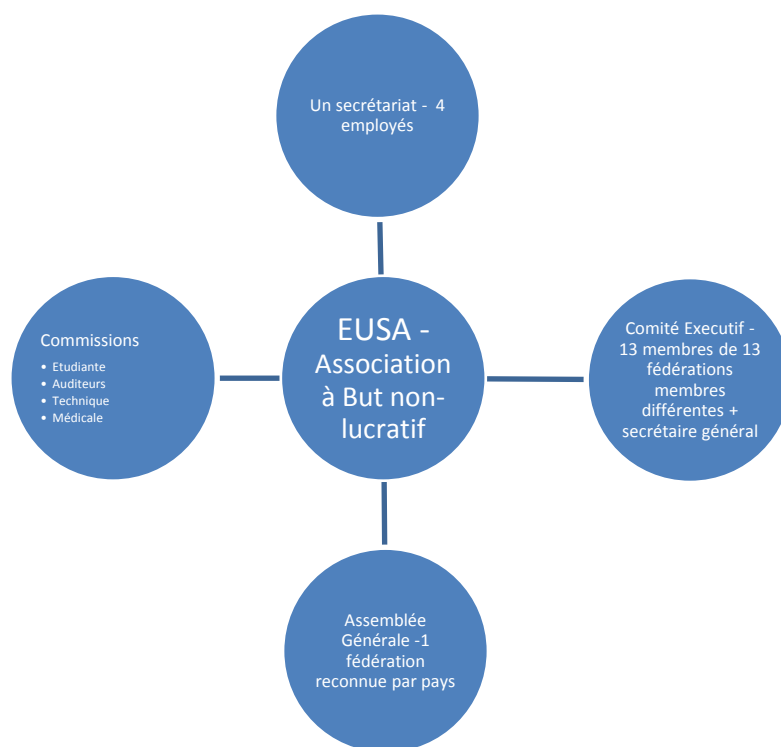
Un secrétariat - 4 employés

Commissions
• Etudiante
• Auditeurs
• Technique
• Médicale

EUSA - Association à But non-lucratif

Comité Executif - 13 membres de 13 fédérations membres différentes + secrétaire général

Assemblée Générale -1 fédération reconnue par pays